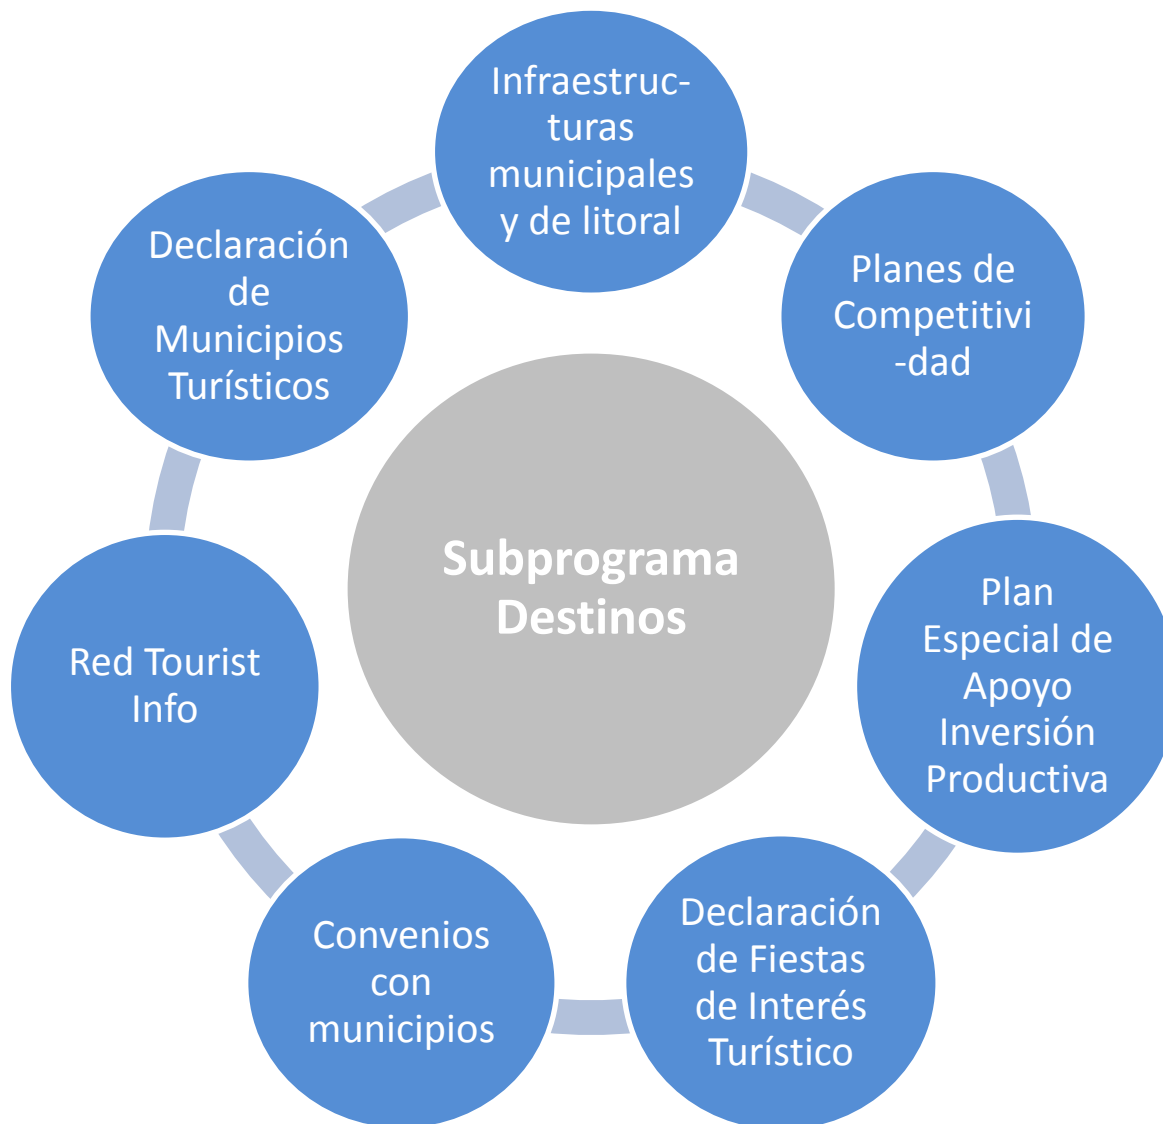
Subprograma Destinos

Infraestructuras municipales y de litoral

Planes de Competitividad

Plan Especial de Apoyo Inversión Productiva

Declaración de Fiestas de Interés Turístico

Convenios con municipios

Red Tourist Info

Declaración de Municipios Turísticos